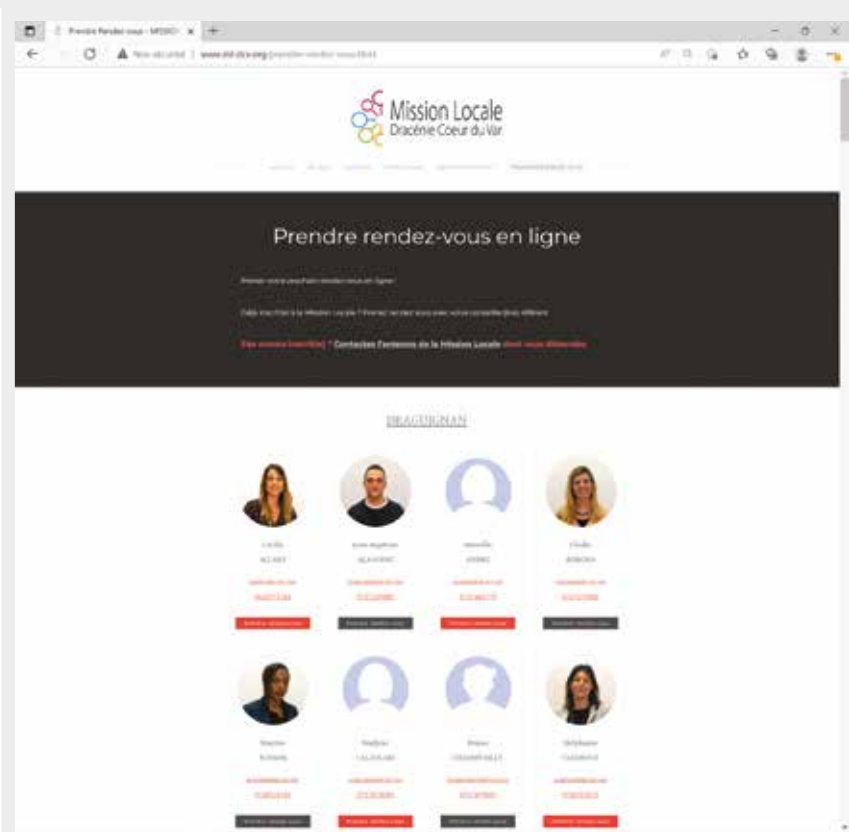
Prendre Rendez-vous - MISSIO

Not secure | www.ml-dcv.org/prendre-rendez-vous/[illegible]

Mission Locale
Dracénie Coeur du Var

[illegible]

Prendre rendez-vous en ligne

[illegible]

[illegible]

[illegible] Contactez l'antenne de la Mission Locale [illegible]

DRAGUIGNAN

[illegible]

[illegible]

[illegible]

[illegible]

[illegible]

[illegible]

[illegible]

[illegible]